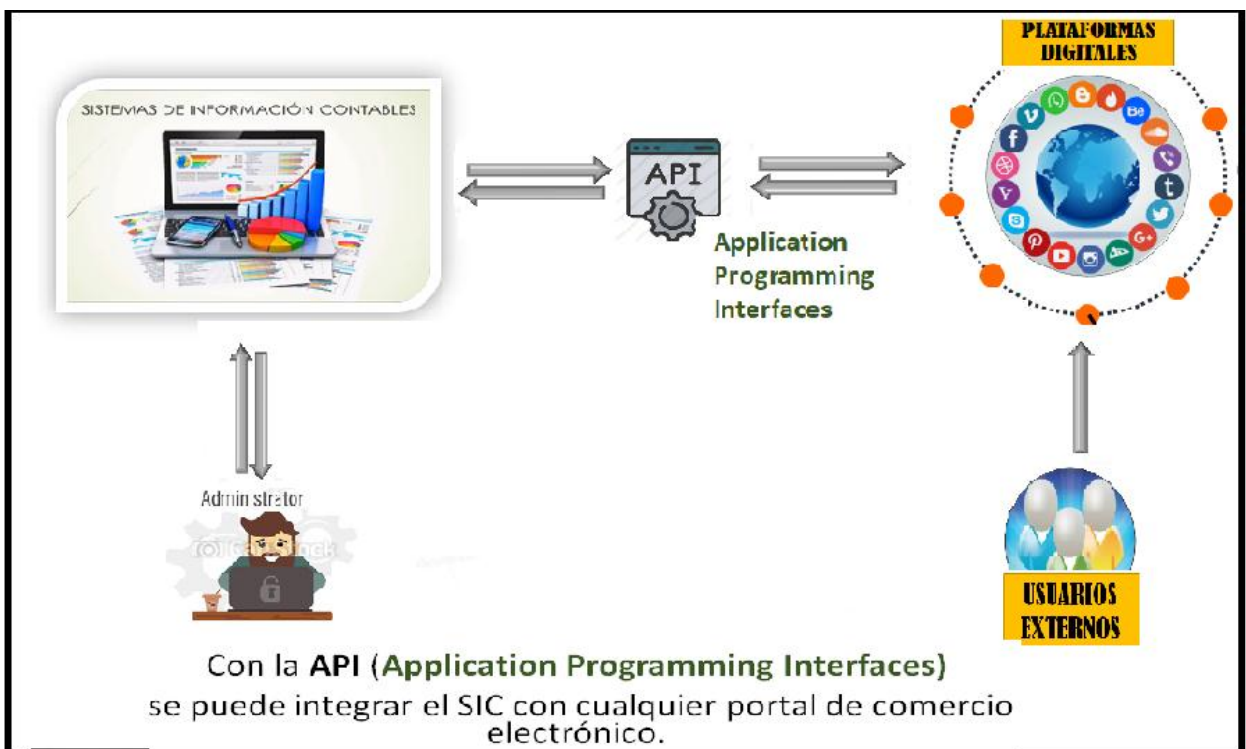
SISTEMAS DE INFORMACIÓN CONTABLES

API

Application Programming Interfaces

PLATAFORMAS DIGITALES

Administrator

USUARIOS EXTERNOS

Con la **API** (**Application Programming Interfaces**) se puede integrar el SIC con cualquier portal de comercio electrónico.